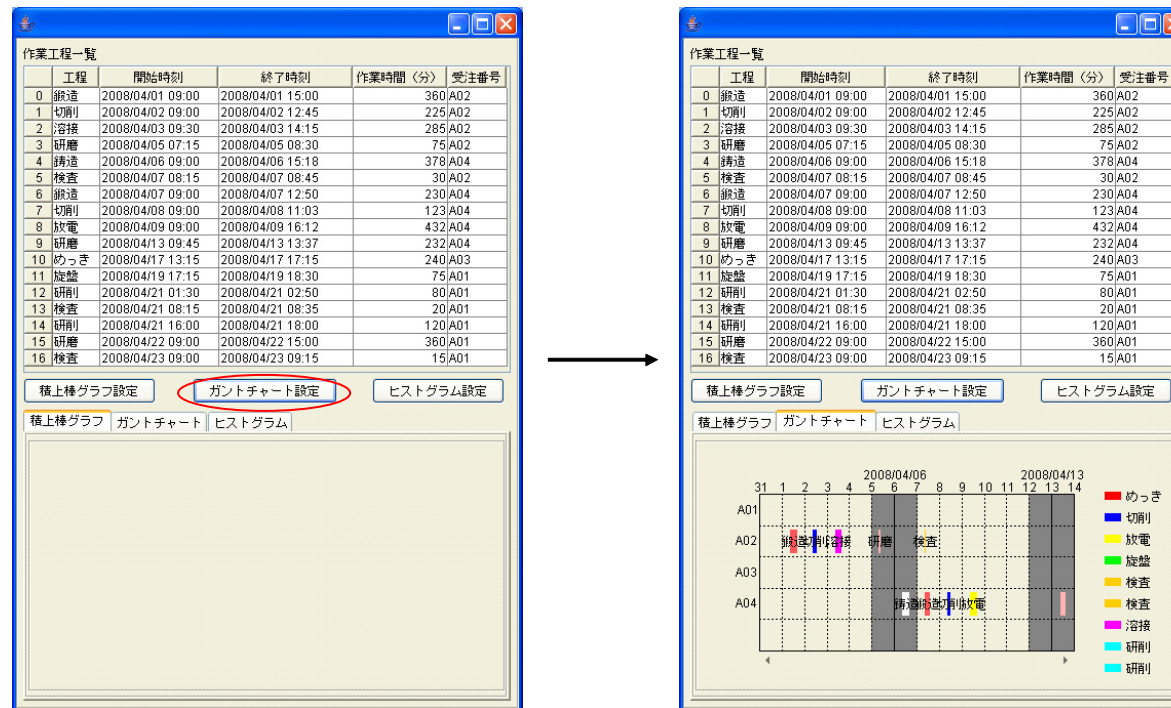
作業工程一覧

| | 工程 | 開始時刻 | 終了時刻 | 作業時間（分） | 受注番号 |
|---|---|---|---|---|---|
| 0 | 鍛造 | 2008/04/01 09:00 | 2008/04/01 15:00 | 360 | A02 |
| 1 | 切削 | 2008/04/02 09:00 | 2008/04/02 12:45 | 225 | A02 |
| 2 | 溶接 | 2008/04/03 09:30 | 2008/04/03 14:15 | 285 | A02 |
| 3 | 研磨 | 2008/04/05 07:15 | 2008/04/05 08:30 | 75 | A02 |
| 4 | 鋳造 | 2008/04/06 09:00 | 2008/04/06 15:18 | 378 | A04 |
| 5 | 検査 | 2008/04/07 08:15 | 2008/04/07 08:45 | 30 | A02 |
| 6 | 鍛造 | 2008/04/07 09:00 | 2008/04/07 12:50 | 230 | A04 |
| 7 | 切削 | 2008/04/08 09:00 | 2008/04/08 11:03 | 123 | A04 |
| 8 | 放電 | 2008/04/09 09:00 | 2008/04/09 16:12 | 432 | A04 |
| 9 | 研磨 | 2008/04/13 09:45 | 2008/04/13 13:37 | 232 | A04 |
| 10 | めっき | 2008/04/17 13:15 | 2008/04/17 17:15 | 240 | A03 |
| 11 | 旋盤 | 2008/04/19 17:15 | 2008/04/19 18:30 | 75 | A01 |
| 12 | 研削 | 2008/04/21 01:30 | 2008/04/21 02:50 | 80 | A01 |
| 13 | 検査 | 2008/04/21 08:15 | 2008/04/21 08:35 | 20 | A01 |
| 14 | 研削 | 2008/04/21 16:00 | 2008/04/21 18:00 | 120 | A01 |
| 15 | 研磨 | 2008/04/22 09:00 | 2008/04/22 15:00 | 360 | A01 |
| 16 | 検査 | 2008/04/23 09:00 | 2008/04/23 09:15 | 15 | A01 |

積上棒グラフ設定 ガントチャート設定 ヒストグラム設定

積上棒グラフ ガントチャート ヒストグラム

作業工程一覧

| | 工程 | 開始時刻 | 終了時刻 | 作業時間（分） | 受注番号 |
|---|---|---|---|---|---|
| 0 | 鍛造 | 2008/04/01 09:00 | 2008/04/01 15:00 | 360 | A02 |
| 1 | 切削 | 2008/04/02 09:00 | 2008/04/02 12:45 | 225 | A02 |
| 2 | 溶接 | 2008/04/03 09:30 | 2008/04/03 14:15 | 285 | A02 |
| 3 | 研磨 | 2008/04/05 07:15 | 2008/04/05 08:30 | 75 | A02 |
| 4 | 鋳造 | 2008/04/06 09:00 | 2008/04/06 15:18 | 378 | A04 |
| 5 | 検査 | 2008/04/07 08:15 | 2008/04/07 08:45 | 30 | A02 |
| 6 | 鍛造 | 2008/04/07 09:00 | 2008/04/07 12:50 | 230 | A04 |
| 7 | 切削 | 2008/04/08 09:00 | 2008/04/08 11:03 | 123 | A04 |
| 8 | 放電 | 2008/04/09 09:00 | 2008/04/09 16:12 | 432 | A04 |
| 9 | 研磨 | 2008/04/13 09:45 | 2008/04/13 13:37 | 232 | A04 |
| 10 | めっき | 2008/04/17 13:15 | 2008/04/17 17:15 | 240 | A03 |
| 11 | 旋盤 | 2008/04/19 17:15 | 2008/04/19 18:30 | 75 | A01 |
| 12 | 研削 | 2008/04/21 01:30 | 2008/04/21 02:50 | 80 | A01 |
| 13 | 検査 | 2008/04/21 08:15 | 2008/04/21 08:35 | 20 | A01 |
| 14 | 研削 | 2008/04/21 16:00 | 2008/04/21 18:00 | 120 | A01 |
| 15 | 研磨 | 2008/04/22 09:00 | 2008/04/22 15:00 | 360 | A01 |
| 16 | 検査 | 2008/04/23 09:00 | 2008/04/23 09:15 | 15 | A01 |

積上棒グラフ設定 ガントチャート設定 ヒストグラム設定

積上棒グラフ ガントチャート ヒストグラム

2008/04/06 2008/04/13
31 1 2 3 4 5 6 7 8 9 10 11 12 13 14
A01
A02 鍛造切削溶接 研磨 検査
A03
A04 鋳造鍛造切削放電

めっき
切削
放電
旋盤
検査
検査
溶接
研削
研削